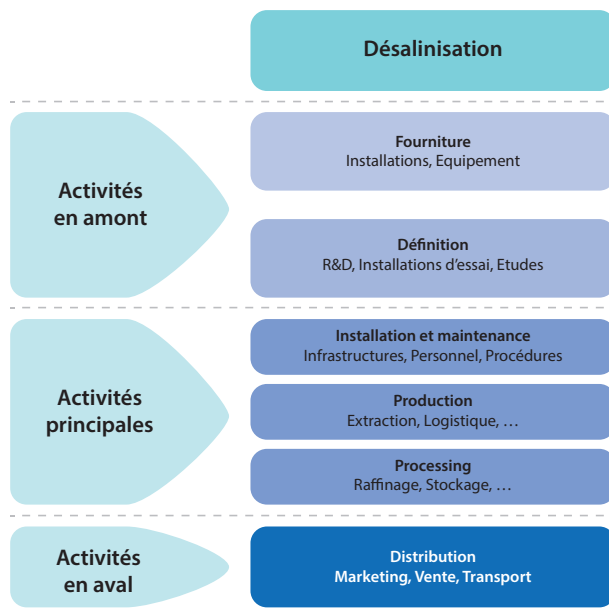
Désalinisation

Activités en amont

Fourniture
Installations, Equipement

Définition
R&D, Installations d'essai, Etudes

Activités principales

Installation et maintenance
Infrastructures, Personnel, Procédures

Production
Extraction, Logistique, …

Processing
Raffinage, Stockage, …

Activités en aval

Distribution
Marketing, Vente, Transport